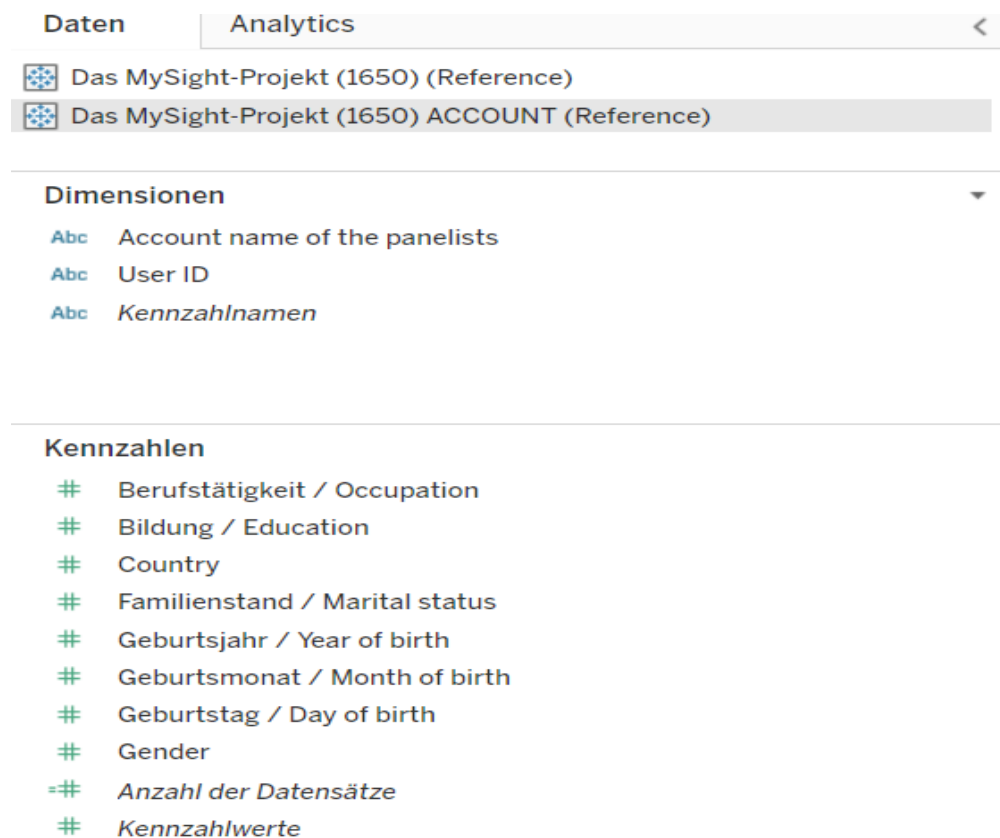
Daten Analytics <

Das MySight-Projekt (1650) (Reference)
Das MySight-Projekt (1650) ACCOUNT (Reference)

Dimensionen

Abc Account name of the panelists
Abc User ID
Abc Kennzahlnamen

Kennzahlen

# Berufstätigkeit / Occupation
# Bildung / Education
# Country
# Familienstand / Marital status
# Geburtsjahr / Year of birth
# Geburtsmonat / Month of birth
# Geburtstag / Day of birth
# Gender
=# Anzahl der Datensätze
# Kennzahlwerte